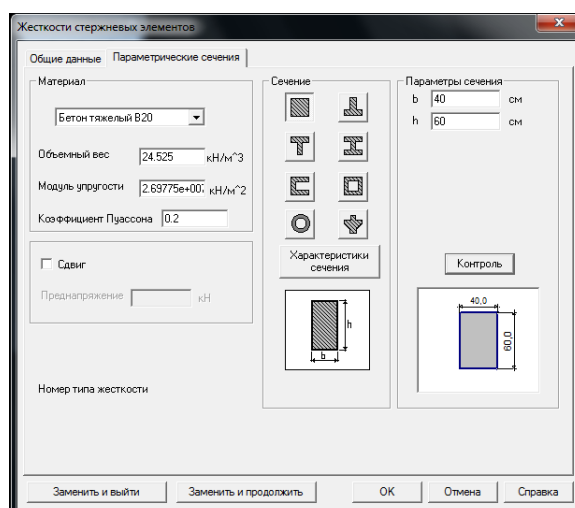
Жесткости стержневых элементов

Общие данные | Параметрические сечения

Материал

Бетон тяжелый B20

Объемный вес 24.525 кН/м^3

Модуль упругости 2.69775e+00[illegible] кН/м^2

Коэффициент Пуассона 0.2

Сдвиг

Преднапряжение кН

Номер типа жесткости

Сечение

Характеристики сечения

h

b

Параметры сечения

b 40 см

h 60 см

Контроль

40,0

60,0

Заменить и выйти | Заменить и продолжить | OK | Отмена | Справка